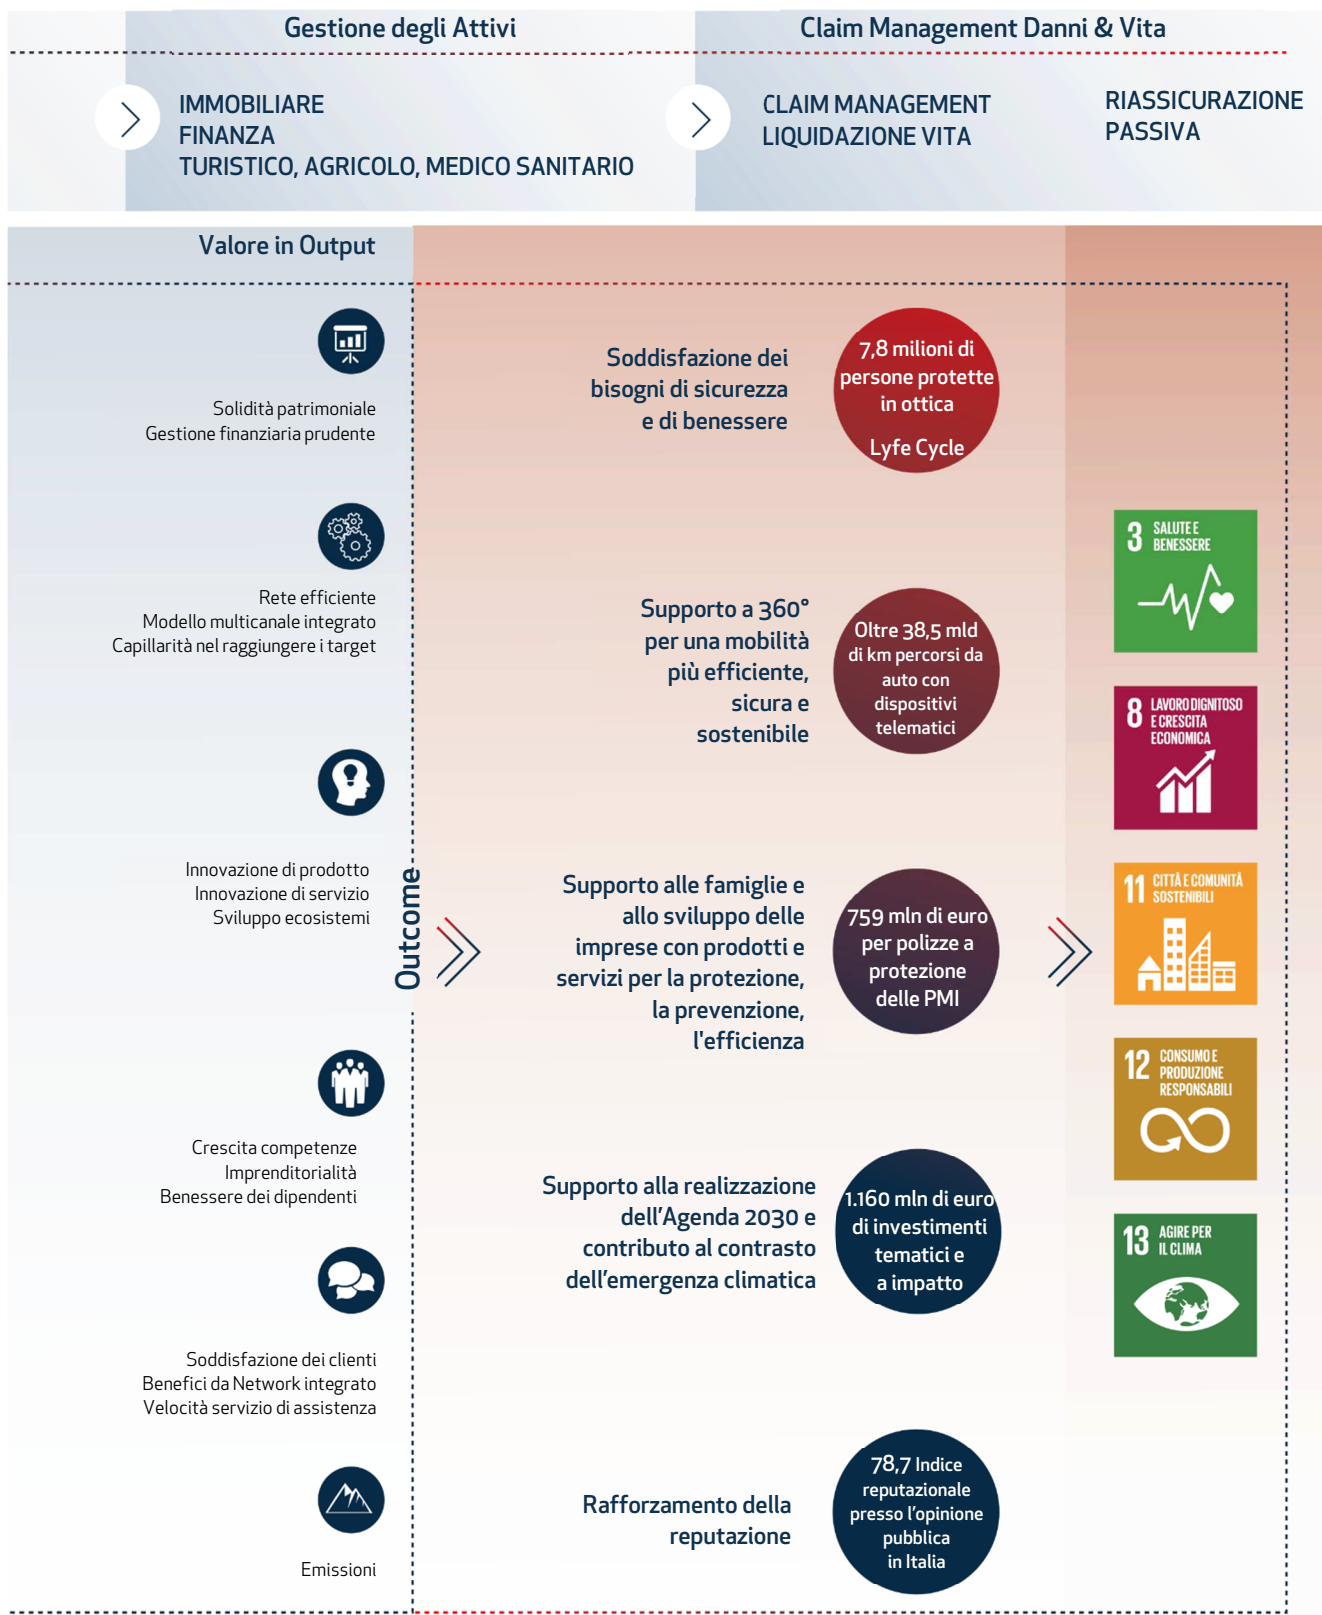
Gestione degli Attivi

Claim Management Danni & Vita

IMMOBILIARE
FINANZA
TURISTICO, AGRICOLO, MEDICO SANITARIO

CLAIM MANAGEMENT
LIQUIDAZIONE VITA

RIASSICURAZIONE
PASSIVA

Valore in Output

Solidità patrimoniale
Gestione finanziaria prudente

Rete efficiente
Modello multicanale integrato
Capillarità nel raggiungere i target

Innovazione di prodotto
Innovazione di servizio
Sviluppo ecosistemi

Crescita competenze
Imprenditorialità
Benessere dei dipendenti

Soddisfazione dei clienti
Benefici da Network integrato
Velocità servizio di assistenza

Emissioni

Outcome

Soddisfazione dei bisogni di sicurezza e di benessere

7,8 milioni di persone protette in ottica Lyfe Cycle

Supporto a 360° per una mobilità più efficiente, sicura e sostenibile

Oltre 38,5 mld di km percorsi da auto con dispositivi telematici

Supporto alle famiglie e allo sviluppo delle imprese con prodotti e servizi per la protezione, la prevenzione, l'efficienza

759 mln di euro per polizze a protezione delle PMI

Supporto alla realizzazione dell'Agenda 2030 e contributo al contrasto dell'emergenza climatica

1.160 mln di euro di investimenti tematici e a impatto

Rafforzamento della reputazione

78,7 Indice reputazionale presso l'opinione pubblica in Italia

3 SALUTE E BENESSERE

8 LAVORO DIGNITOSO E CRESCITA ECONOMICA

11 CITTÀ E COMUNITÀ SOSTENIBILI

12 CONSUMO E PRODUZIONE RESPONSABILI

13 AGIRE PER IL CLIMA